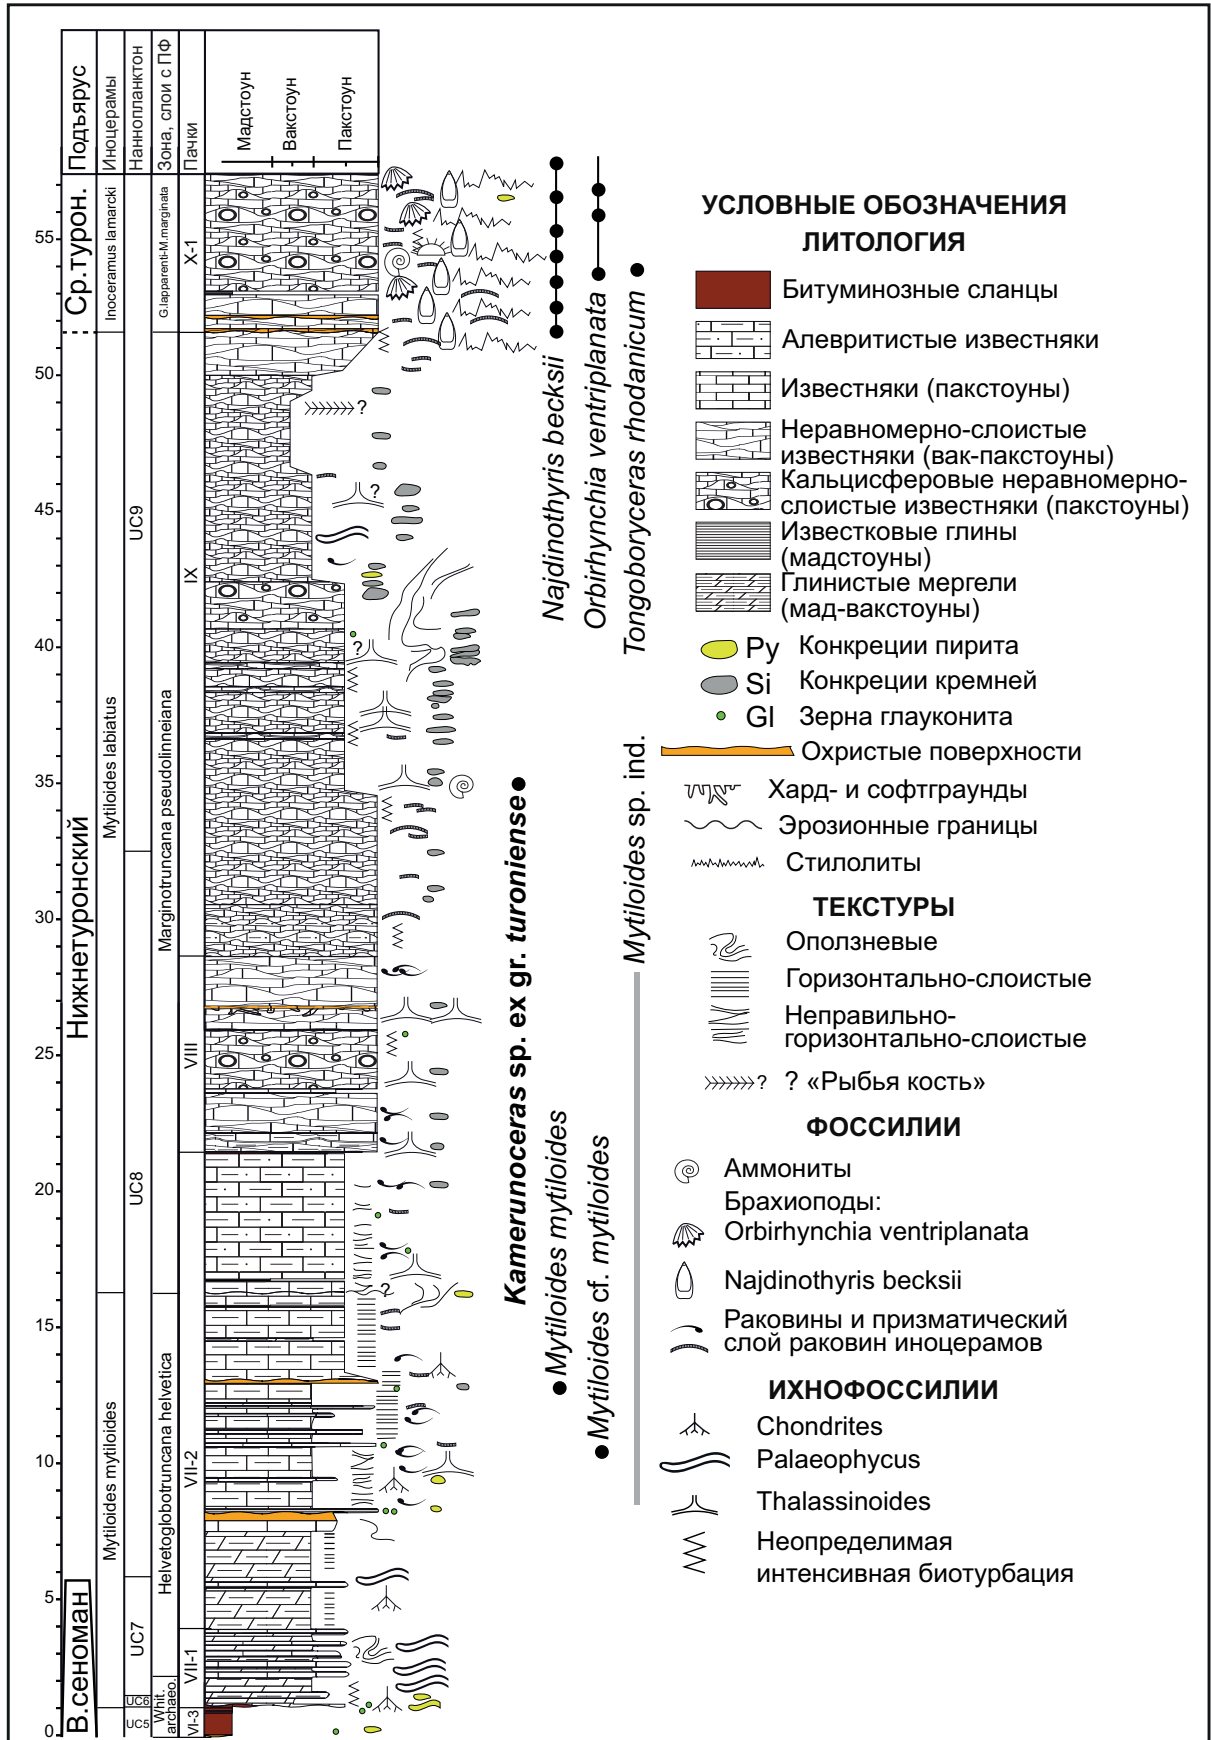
Подъярус
Иноцерамы
Наннопланктон
Зона, слои с ПФ
Пачки
Мадстоун
Вакстоун
Пакстоун

Ср.турон.
Нижнетуронский
В.сеноман

Inoceramus lamarcki
Mytiloides labiatus
Mytiloides mytiloides

UC9
UC8
UC7
UC6
UC5

G.lapparenti-M.marginata
Marginotruncana pseudolinneiana
Helvetoglobotruncana helvetica
Whit. archaeo.

X-1
IX
VIII
VII-2
VII-1
VI-3

55
50
45
40
35
30
25
20
15
10
5
0

?
?
?
?

Najdinothyris becksii
Orbirhynchia ventriplanata
Tongoboryceras rhodanicum
Mytiloides sp. ind.
Kamerunoceras sp. ex gr. turoniense
Mytiloides mytiloides
Mytiloides cf. mytiloides

УСЛОВНЫЕ ОБОЗНАЧЕНИЯ
ЛИТОЛОГИЯ
Битуминозные сланцы
Алевритистые известняки
Известняки (пакстоуны)
Неравномерно-слоистые известняки (вак-пакстоуны)
Кальцисферовые неравномерно-слоистые известняки (пакстоуны)
Известковые глины (мадстоуны)
Глинистые мергели (мад-вакстоуны)
Py Конкреции пирита
Si Конкреции кремней
Gl Зерна глауконита
Охристые поверхности
Хард- и софтграунды
Эрозионные границы
Стилолиты
ТЕКСТУРЫ
Оползневые
Горизонтально-слоистые
Неправильно-горизонтально-слоистые
? «Рыбья кость»
ФОССИЛИИ
Аммониты
Брахиоподы:
Orbirhynchia ventriplanata
Najdinothyris becksii
Раковины и призматический слой раковин иноцерамов
ИХНОФОССИЛИИ
Chondrites
Palaeophycus
Thalassinoides
Неопределимая интенсивная биотурбация